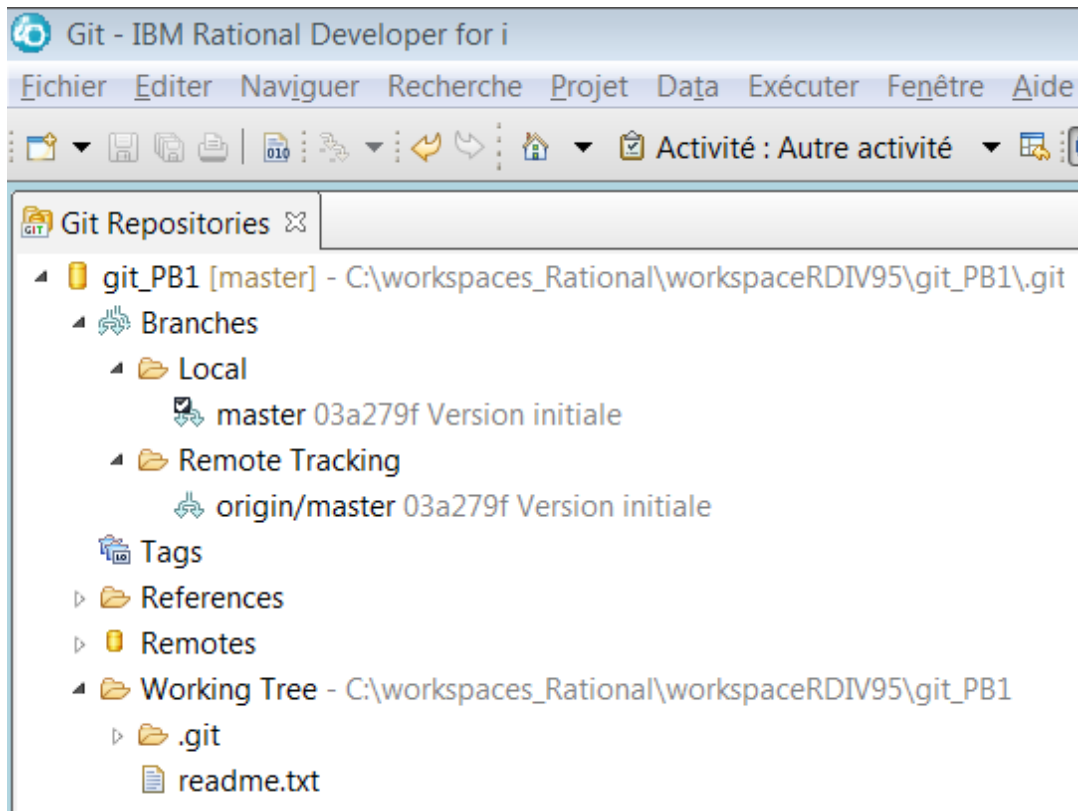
Git - IBM Rational Developer for i

Fichier Editer Naviguer Recherche Projet Data Exécuter Fenêtre Aide

Activité : Autre activité

Git Repositories ☒

git_PB1 [master] - C:\workspaces_Rational\workspaceRDIV95\git_PB1\.git
Branches
Local
master 03a279f Version initiale
Remote Tracking
origin/master 03a279f Version initiale
Tags
References
Remotes
Working Tree - C:\workspaces_Rational\workspaceRDIV95\git_PB1
.git
readme.txt